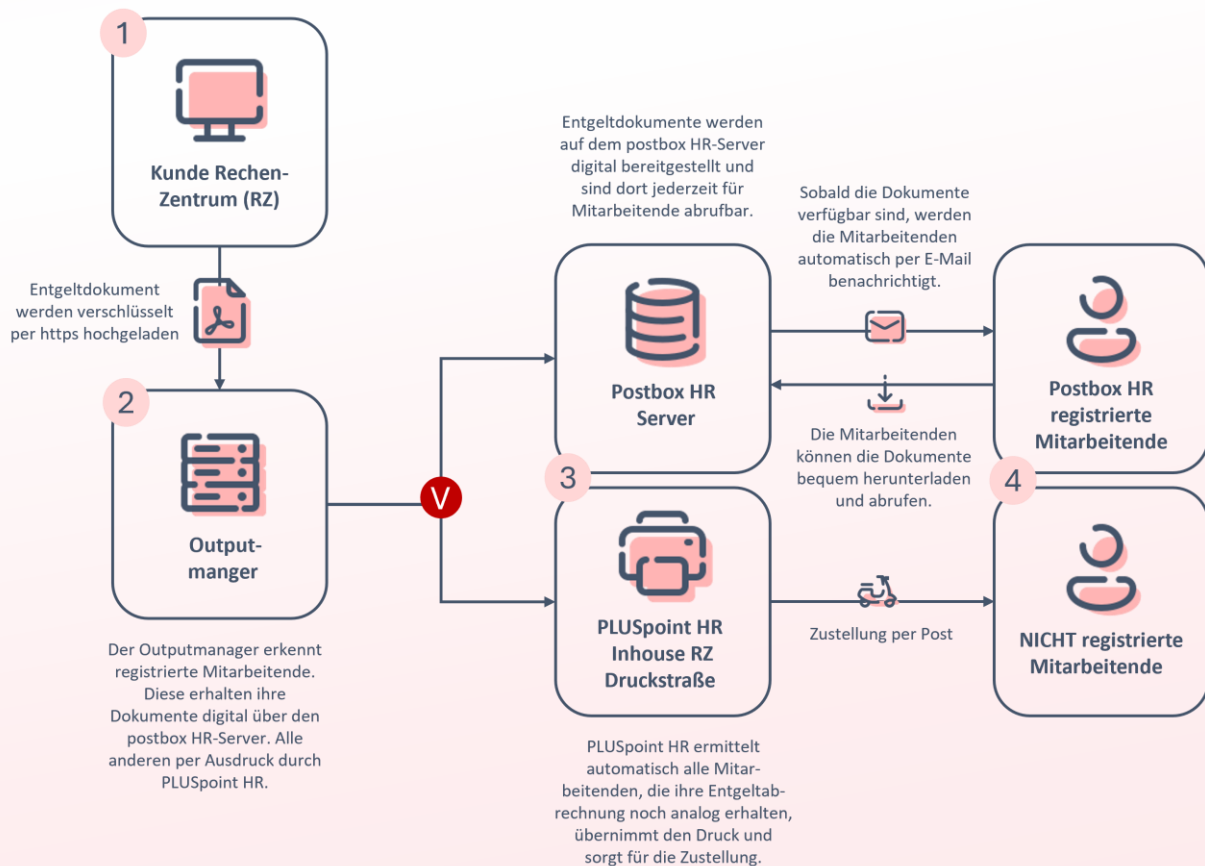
1

Kunde Rechen-Zentrum (RZ)

Entgeltdokument werden verschlüsselt per https hochgeladen

2

Output-manger

Der Outputmanager erkennt registrierte Mitarbeitende. Diese erhalten ihre Dokumente digital über den postbox HR-Server. Alle anderen per Ausdruck durch PLUSpoint HR.

V

Entgeltdokumente werden auf dem postbox HR-Server digital bereitgestellt und sind dort jederzeit für Mitarbeitende abrufbar.

Postbox HR Server

3

PLUSpoint HR Inhouse RZ Druckstraße

PLUSpoint HR ermittelt automatisch alle Mitarbeitenden, die ihre Entgeltabrechnung noch analog erhalten, übernimmt den Druck und sorgt für die Zustellung.

Sobald die Dokumente verfügbar sind, werden die Mitarbeitenden automatisch per E-Mail benachrichtigt.

Die Mitarbeitenden können die Dokumente bequem herunterladen und abrufen.

Zustellung per Post

Postbox HR registrierte Mitarbeitende

4

NICHT registrierte Mitarbeitende